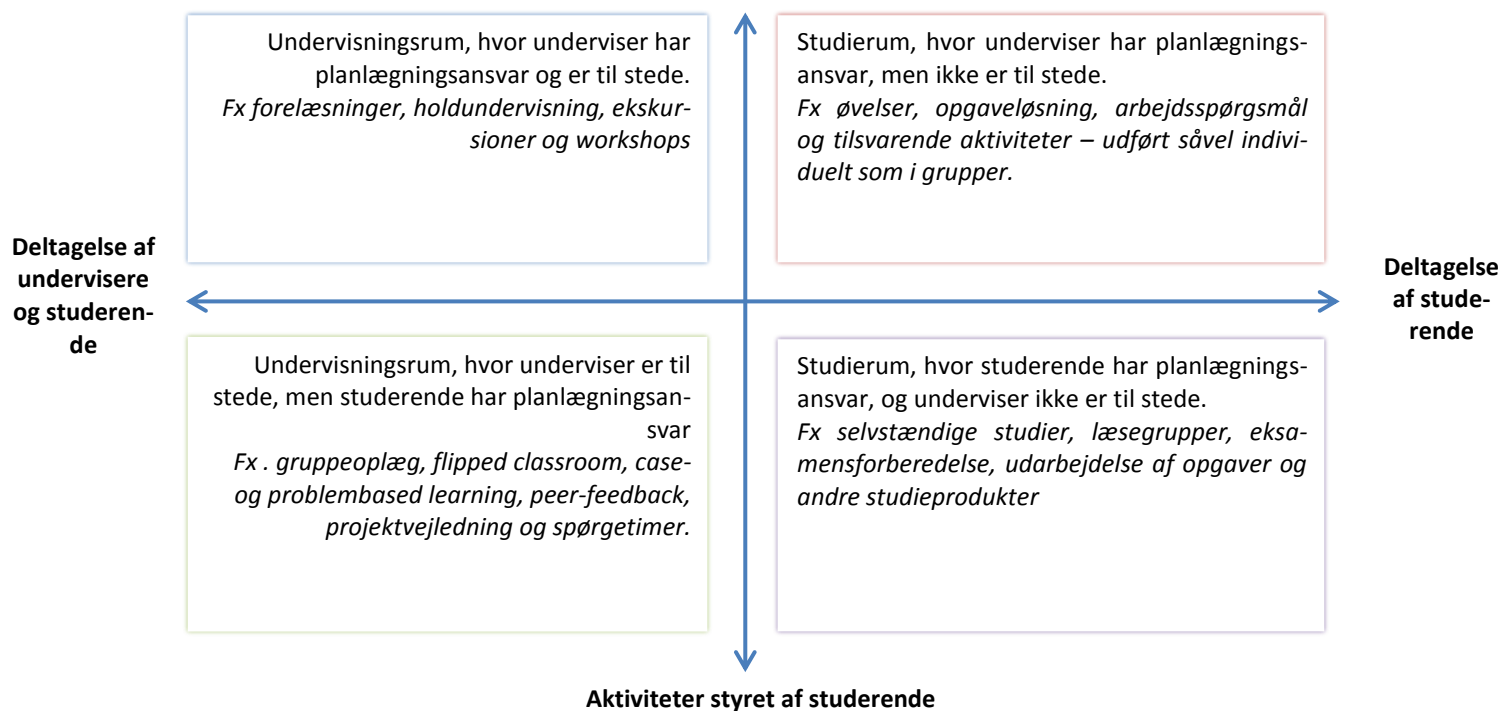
Undervisningsrum, hvor underviser har planlægningsansvar og er til stede.
*Fx forelæsninger, holdundervisning, ekskursioner og workshops*

Studierum, hvor underviser har planlægningsansvar, men ikke er til stede.
*Fx øvelser, opgaveløsning, arbejdsspørgsmål og tilsvarende aktiviteter – udført såvel individuelt som i grupper.*

**Deltagelse af undervisere og studerende**

**Deltagelse af studerende**

Undervisningsrum, hvor underviser er til stede, men studerende har planlægningsansvar
*Fx . gruppeoplæg, flipped classroom, case- og problembased learning, peer-feedback, projektvejledning og spørgetimer.*

Studierum, hvor studerende har planlægningsansvar, og underviser ikke er til stede.
*Fx selvstændige studier, læsegrupper, eksamensforberedelse, udarbejdelse af opgaver og andre studieprodukter*

**Aktiviteter styret af studerende**